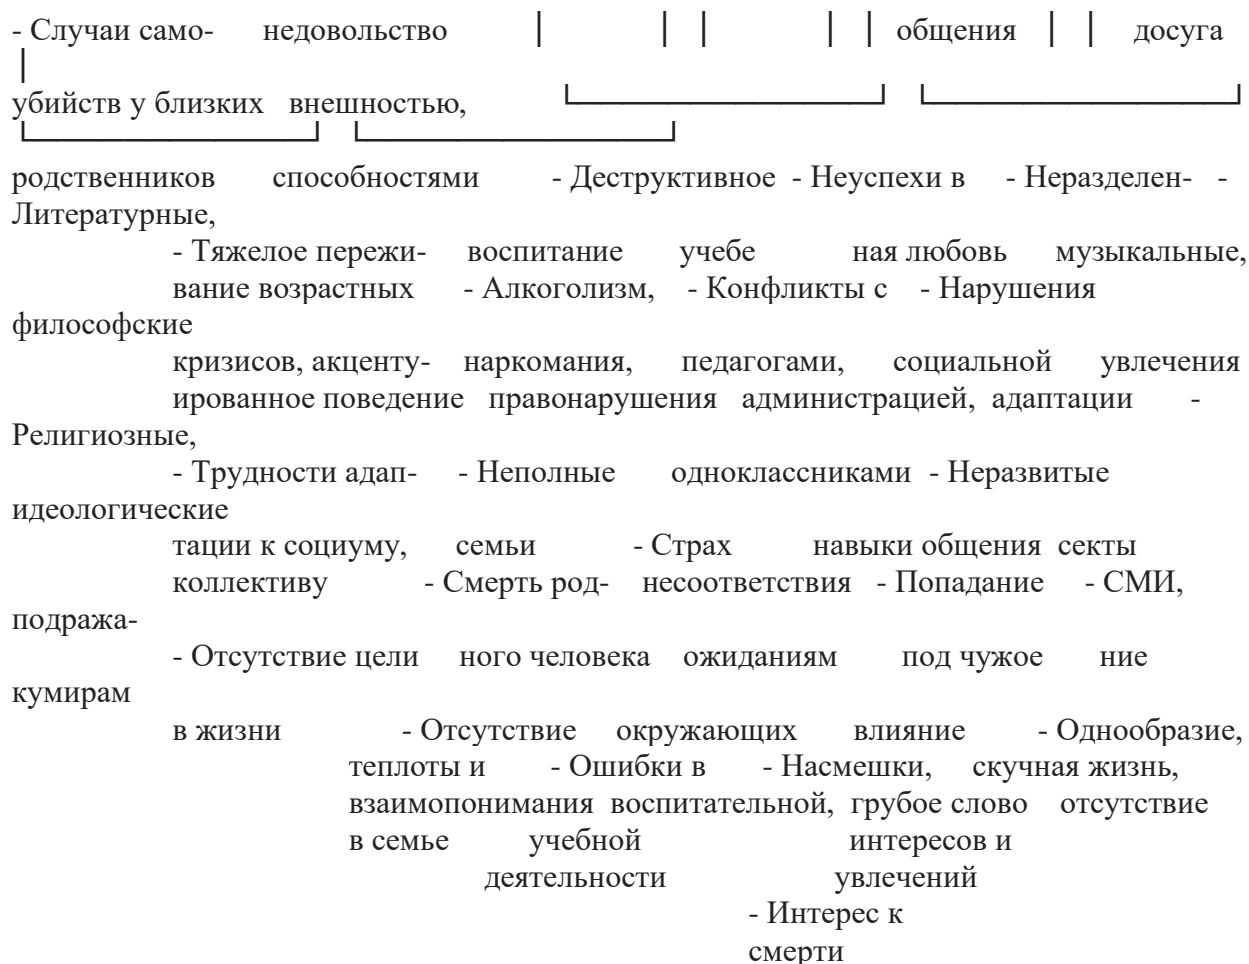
- Случаи само- недовольство общения досуга

убийств у близких внешностью,

родственников способностями - Деструктивное - Неуспехи в - Неразделен- - Литературные,

- Тяжелое пережи- воспитание учебе ная любовь музыкальные,

вание возрастных - Алкоголизм, - Конфликты с - Нарушения философские

кризисов, акценту- наркомания, педагогами, социальной увлечения

ированное поведение правонарушения администрацией, адаптации - Религиозные,

- Трудности адап- - Неполные одноклассниками - Неразвитые идеологические

тации к социуму, семьи - Страх навыки общения секты

коллективу - Смерть род- несоответствия - Попадание - СМИ, подража-

- Отсутствие цели ного человека ожиданиям под чужое ние кумирам

в жизни - Отсутствие окружающих влияние - Однообразие,

теплоты и - Ошибки в - Насмешки, скучная жизнь,

взаимопонимания воспитательной, грубое слово отсутствие

в семье учебной интересов и

деятельности увлечений

- Интерес к

смерти